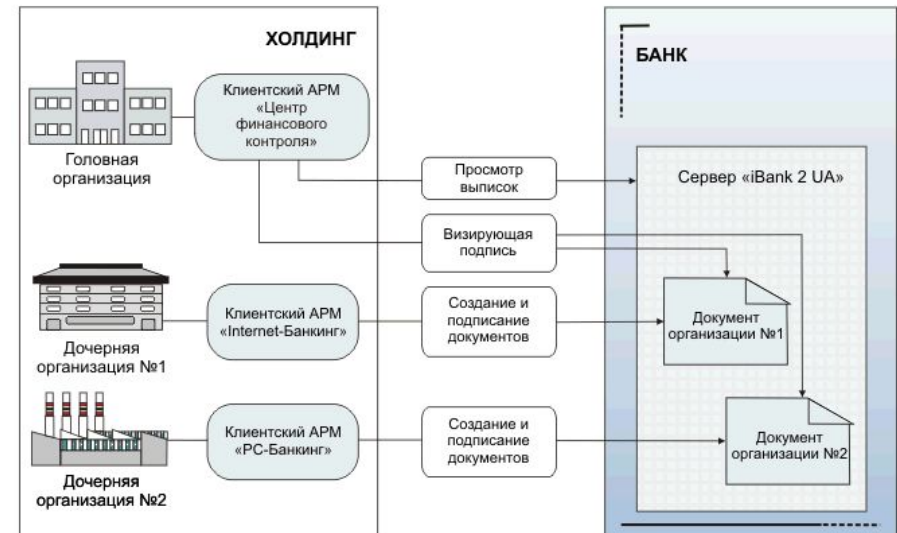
ХОЛДИНГ

Головная организация

Клиентский АРМ «Центр финансового контроля»

Дочерняя организация №1

Клиентский АРМ «Internet-Банкинг»

Дочерняя организация №2

Клиентский АРМ «PC-Банкинг»

Просмотр выписок

Визирующая подпись

Создание и подписание документов

Создание и подписание документов

БАНК

Сервер «iBank 2 UA»

Документ организации №1

Документ организации №2